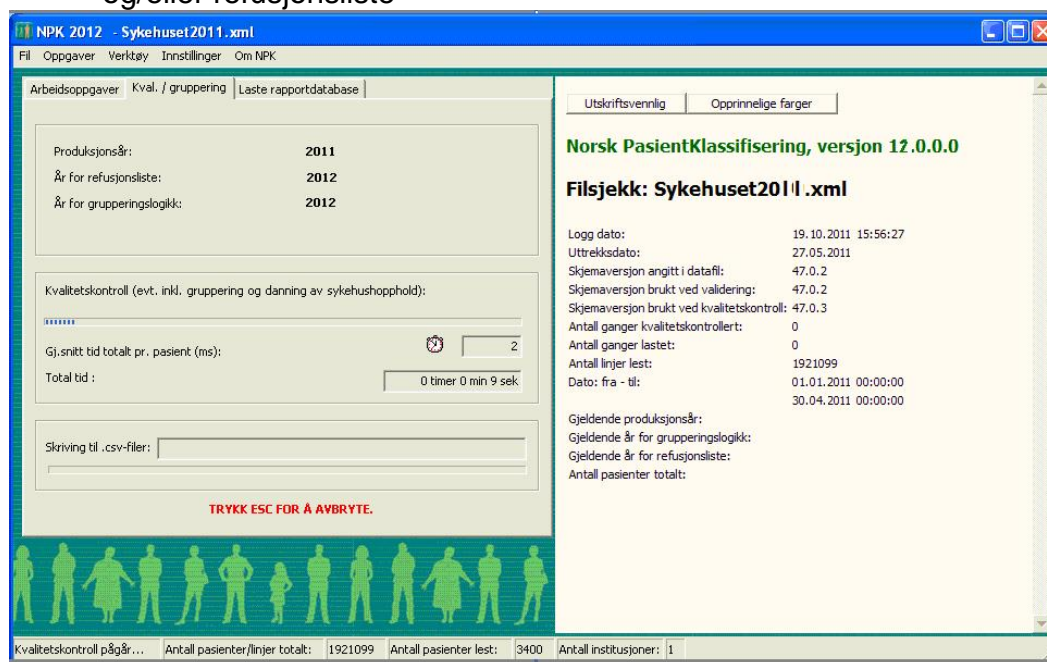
og/eller refusjonsliste

NPK 2012 - Sykehuset2011.xml

Fil Oppgaver Verktøy Innstillinger Om NPK

Arbeidsoppgaver | Kval. / gruppering | Laste rapportdatabase

Produksjonsår: 2011
År for refusjonsliste: 2012
År for grupperingslogikk: 2012

Kvalitetskontroll (evt. inkl. gruppering og danning av sykehusopphold):

Gj.snitt tid totalt pr. pasient (ms): 2
Total tid : 0 timer 0 min 9 sek

Skriving til .csv-filer:

TRYKK ESC FOR Å AVBRYTE.

Utskriftsvennlig | Opprinnelige farger

Norsk PasientKlassifisering, versjon 12.0.0.0

Filsjekk: Sykehuset2011.xml

| | |
|---|---|
| Logg dato: | 19.10.2011 15:56:27 |
| Uttrekksdato: | 27.05.2011 |
| Skjemaversjon angitt i datafil: | 47.0.2 |
| Skjemaversjon brukt ved validering: | 47.0.2 |
| Skjemaversjon brukt ved kvalitetskontroll: | 47.0.3 |
| Antall ganger kvalitetskontrollert: | 0 |
| Antall ganger lastet: | 0 |
| Antall linjer lest: | 1921099 |
| Dato: fra - til: | 01.01.2011 00:00:00 |
| | 30.04.2011 00:00:00 |

Gjeldende produksjonsår:
Gjeldende år for grupperingslogikk:
Gjeldende år for refusjonsliste:
Antall pasienter totalt:

Kvalitetskontroll pågår... | Antall pasienter/linjer totalt: 1921099 | Antall pasienter lest: 3400 | Antall institusjoner: 1